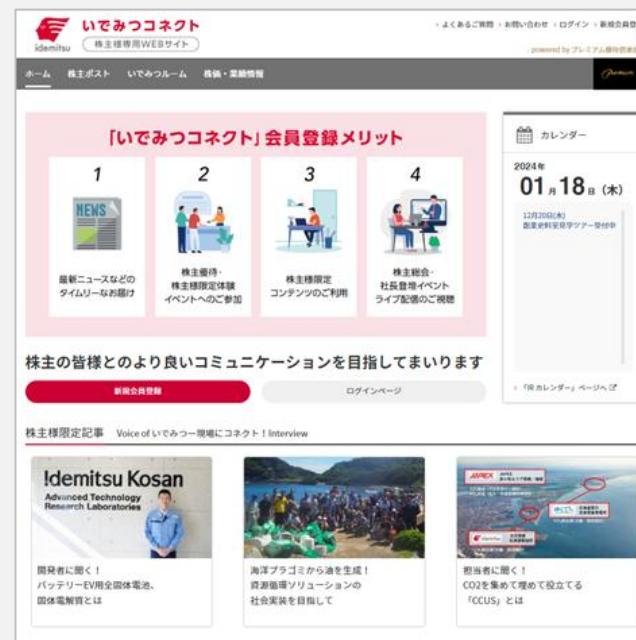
idemitsu
いでみつコネクト
株主様専用WEBサイト

› よくあるご質問 › お問い合わせ › ログイン › 新規会員

powered by プレミアム優待倶楽部

ホーム　株主ポスト　いでみつルーム　株価・業績情報

「いでみつコネクト」会員登録メリット

1
NEWS
最新ニュースなどのタイムリーなお届け

2
株主優待・株主様限定体験イベントへのご参加

3
株主様限定コンテンツのご利用

4
株主総会・社長登壇イベントライブ配信のご視聴

株主の皆様とのより良いコミュニケーションを目指してまいります

新規会員登録

ログインページ

カレンダー

2024年
01月18日（木）

12月20日(水)
創業史料室見学ツアー受付中

›「IR カレンダー」ページへ

株主様限定記事　Voice of いでみつ一現場にコネクト！Interview

Idemitsu Kosan
Advanced Technology Research Laboratories

開発者に聞く！
バッテリーEV用全固体電池、固体電解質とは

海洋プラゴミから油を生成！
資源循環ソリューションの社会実装を目指して

APEX

担当者に聞く！
CO2を集めて埋めて役立てる「CCUS」とは